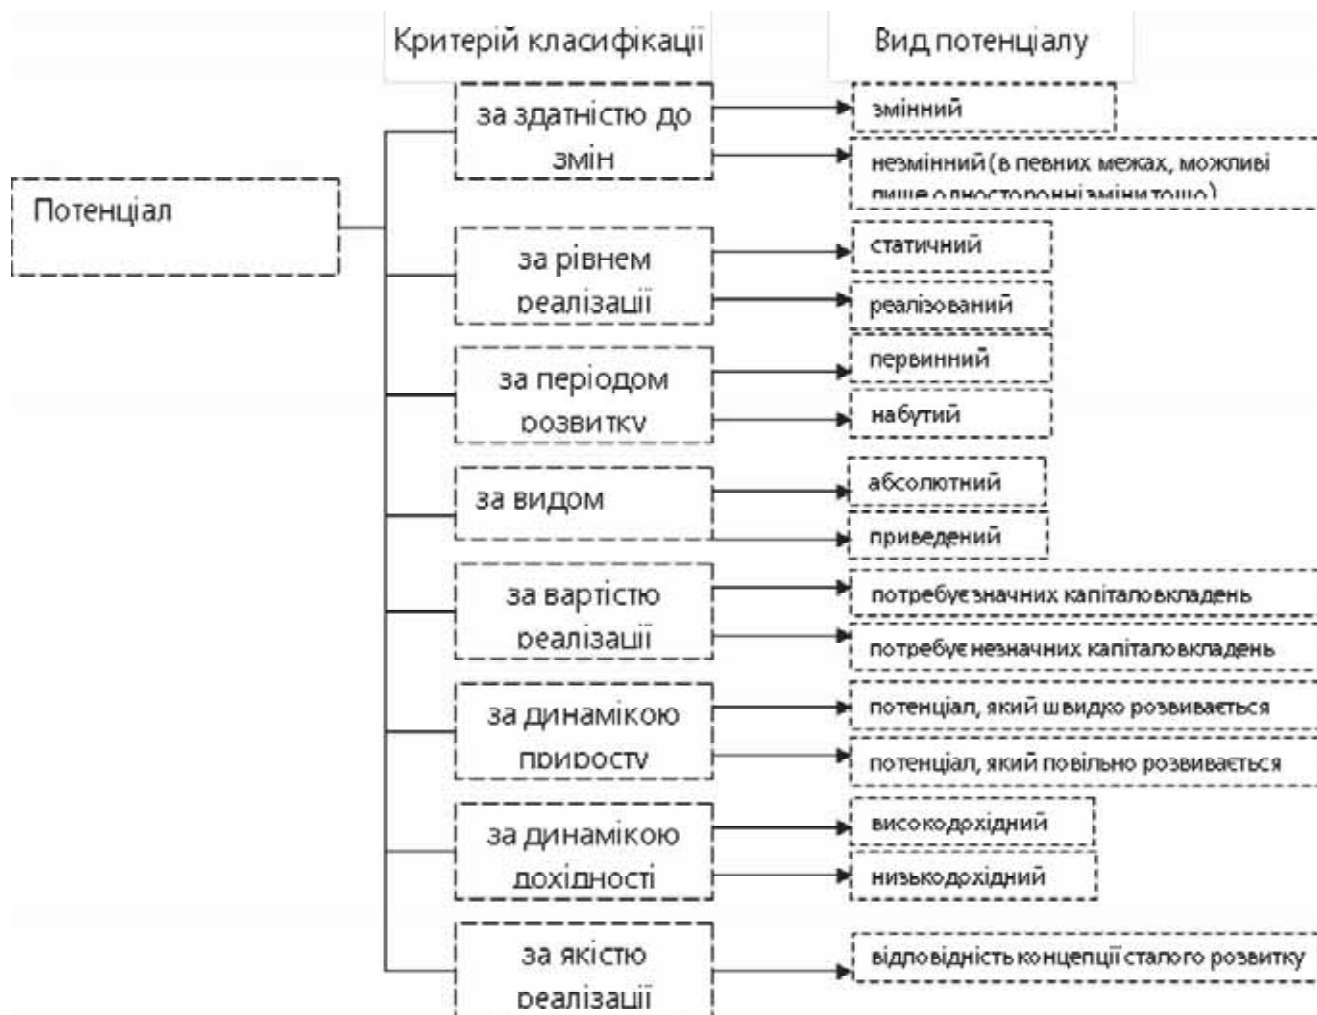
Критерій класифікації

Вид потенціалу

Потенціал

за здатністю до змін

змінний

незмінний (в певних межах, можливі лише односторонні зміни тощо)

за рівнем реалізації

статичний

реалізований

за періодом розвитку

первинний

набутий

за видом

абсолютний

приведений

за вартістю реалізації

потребує значних капіталовкладень

потребує незначних капіталовкладень

за динамікою приросту

потенціал, який швидко розвивається

потенціал, який повільно розвивається

за динамікою дохідності

високодохідний

низькодохідний

за якістю реалізації

відповідність концепції сталого розвитку